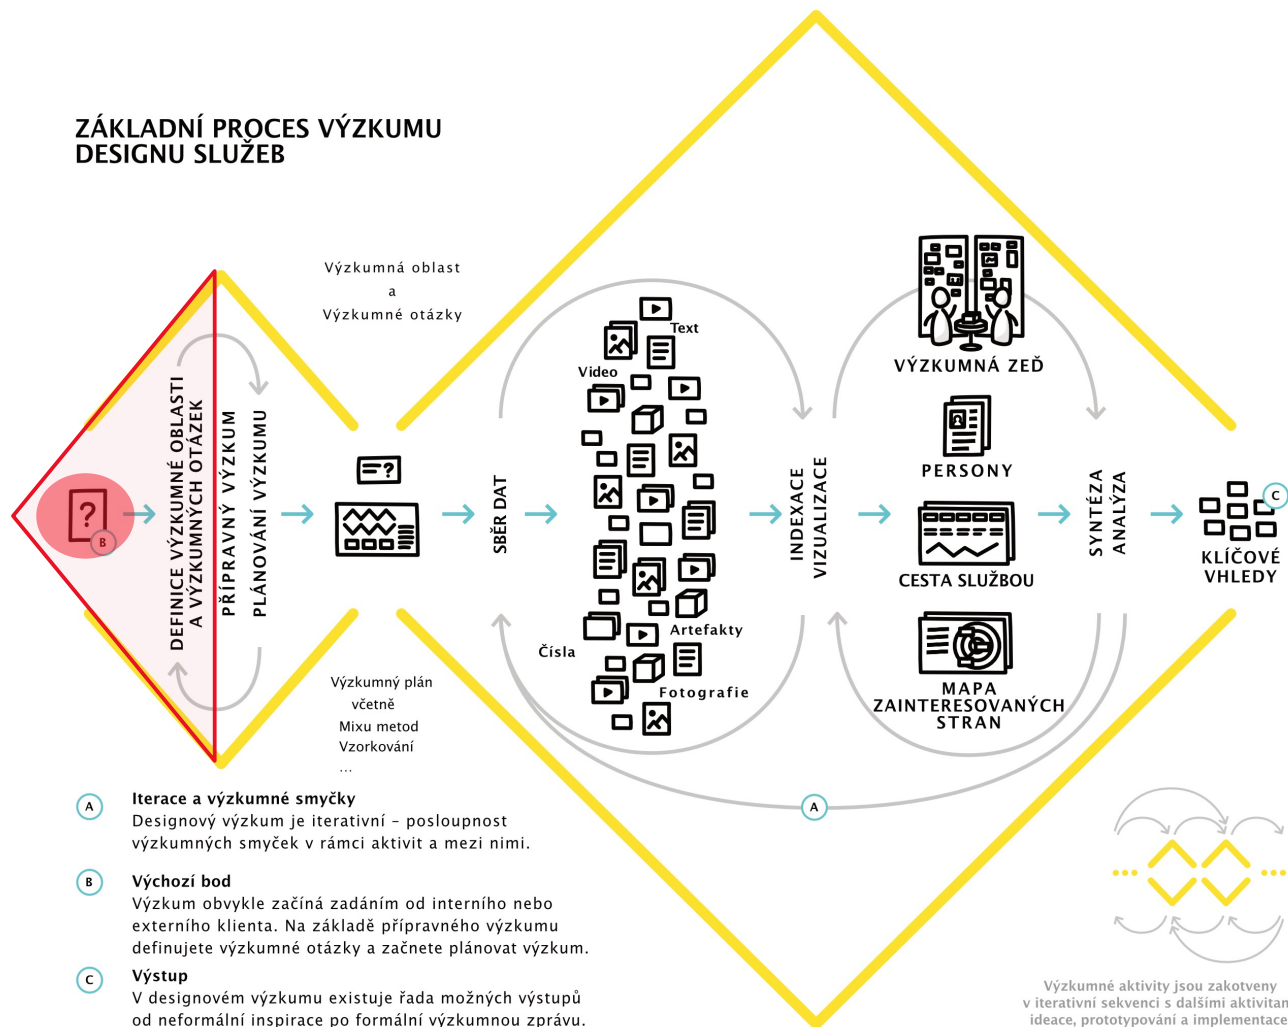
ZÁKLADNÍ PROCES VÝZKUMU DESIGNU SLUŽEB

Výzkumná oblast
a
Výzkumné otázky

B

DEFINICE VÝZKUMNÉ OBLASTI A VÝZKUMNÝCH OTÁZEK

PŘÍPRAVNÝ VÝZKUM

PLÁNOVÁNÍ VÝZKUMU

Výzkumný plán
včetně
Mixu metod
Vzorkování
...

SBĚR DAT

Text
Video
Čísla
Artefakty
Fotografie

INDEXACE
VIZUALIZACE

VÝZKUMNÁ ZEĎ
PERSONY
CESTA SLUŽBOU
MAPA ZAINTERESOVANÝCH STRAN

SYNTÉZA
ANALÝZA

C
KLÍČOVÉ VHLEDY

A

A Iterace a výzkumné smyčky
Designový výzkum je iterativní – posloupnost výzkumných smyček v rámci aktivit a mezi nimi.

B Výchozí bod
Výzkum obvykle začíná zadáním od interního nebo externího klienta. Na základě přípravného výzkumu definujete výzkumné otázky a začnete plánovat výzkum.

C Výstup
V designovém výzkumu existuje řada možných výstupů od neformální inspirace po formální výzkumnou zprávu.

Výzkumné aktivity jsou zakotveny v iterativní sekvenci s dalšími aktivitan ideace, prototypování a implementace